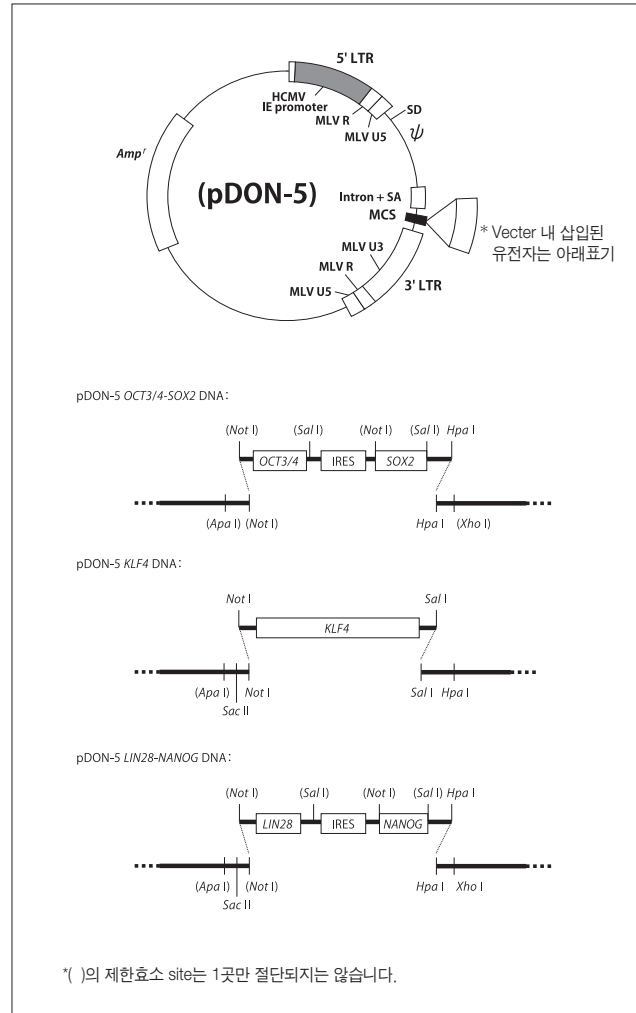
5' LTR

HCMV IE promoter

MLV R

MLV U5

SD

$\psi$

$Amp^r$

(pDON-5)

Intron + SA

MCS

* Vecter 내 삽입된 유전자는 아래표기

MLV U3

MLV R

MLV U5

3' LTR

pDON-5 OCT3/4-SOX2 DNA:

(Not I) (Sal I) (Not I) (Sal I) Hpa I

OCT3/4 IRES SOX2

(Apa I) (Not I) Hpa I (Xho I)

pDON-5 KLF4 DNA:

Not I Sal I

KLF4

(Apa I) Not I Sal I Hpa I

Sac II

pDON-5 LIN28-NANOG DNA:

(Not I) (Sal I) (Not I) (Sal I) Hpa I

LIN28 IRES NANOG

(Apa I) (Not I) Hpa I Xho I

Sac II

*( )의 제한효소 site는 1곳만 절단되지는 않습니다.